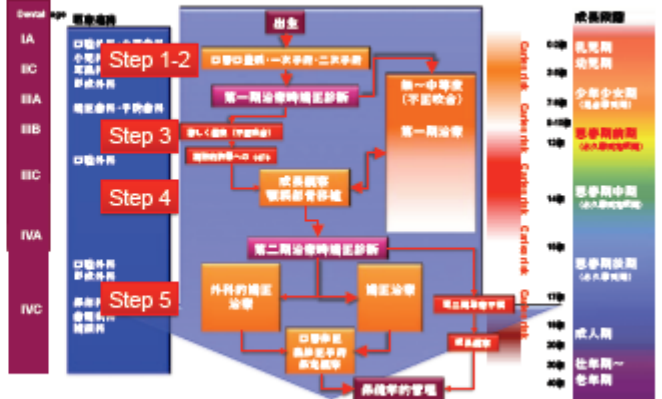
Dental stage
IA
IIC
IIIA
IIIB
IIIC
IVA
IVC

関係診療科
口腔外科
小児歯科
耳鼻科
形成外科
矯正歯科・手術歯科
口腔外科
口腔外科
形成外科
形成外科
歯科
矯正歯科

Step 1-2
Step 3
Step 4
Step 5

出生
口唇口蓋裂・一次手術・二次手術
第一期治療時矯正診断
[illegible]
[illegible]
成長観察
顎顔面骨移植
第一・中等度
(不正咬合)
第一期治療
第二期治療時矯正診断
外科的矯正治療
矯正治療
口腔外科
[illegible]
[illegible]
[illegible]
長期的管理

Cephalometric

成長期間
0ヶ月
3歳
6歳
9-10歳
12歳
14歳
16歳
17歳
20歳
30歳
40歳

乳児期
幼児期
少年少女期
思春期前期
思春期中期
思春期後期
成人期
壮年期～
老年期